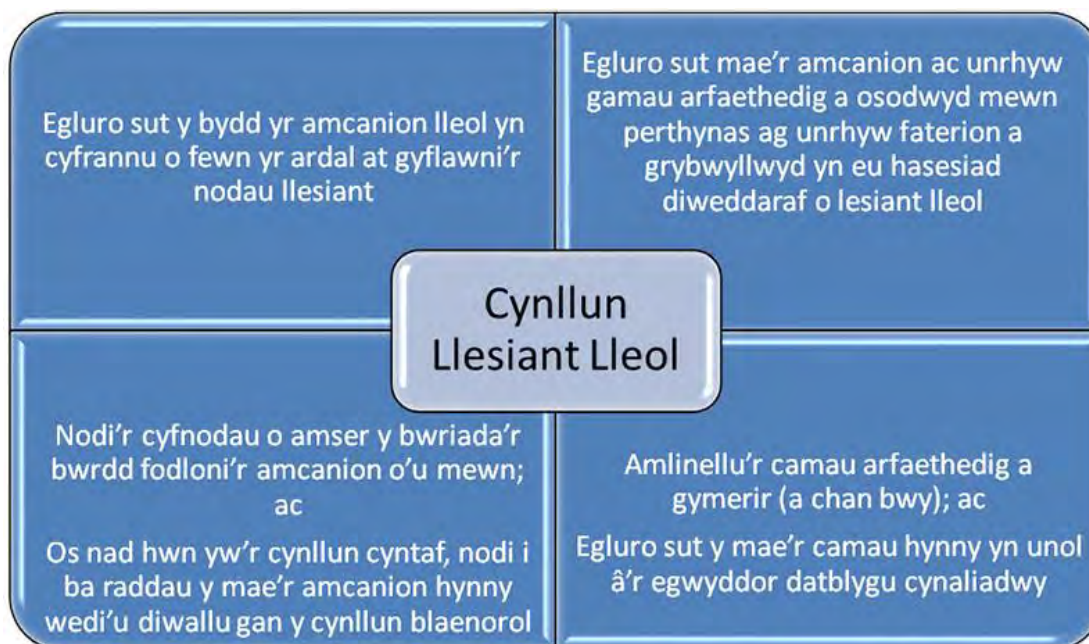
Egluro sut y bydd yr amcanion lleol yn cyfrannu o fewn yr ardal at gyflawni'r nodau llesiant

Egluro sut mae'r amcanion ac unrhyw gamau arfaethedig a osodwyd mewn perthynas ag unrhyw faterion a grybwyllwyd yn eu hasesiad diweddaraf o lesiant lleol

Cynllun Llesiant Lleol

Nodi'r cyfnodau o amser y bwriada'r bwrdd fodloni'r amcanion o'u mewn; ac

Os nad hwn yw'r cynllun cyntaf, nodi i ba raddau y mae'r amcanion hynny wedi'u diwallu gan y cynllun blaenorol

Amlinellu'r camau arfaethedig a gymerir (a chan bwy); ac

Egluro sut y mae'r camau hynny yn unol â'r egwyddor datblygu cynaliadwy